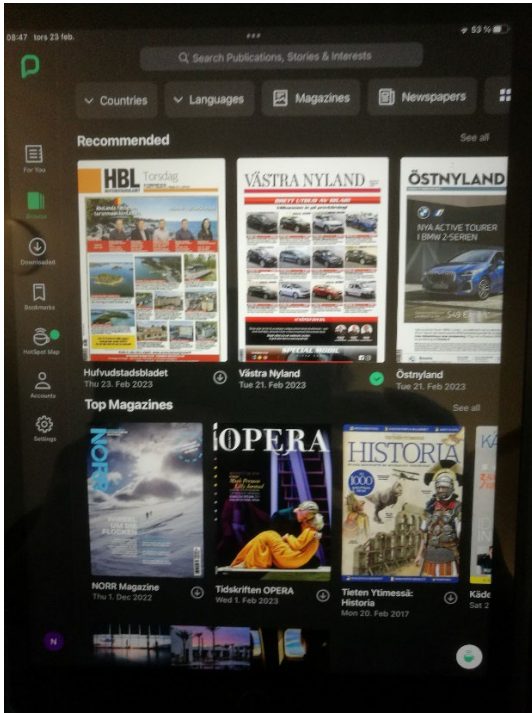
08:47 tors 23 feb.

53 %

Search Publications, Stories & Interests

Countries

Languages

Magazines

Newspapers

For You

Browse

Downloaded

Bookmarks

HotSpot Map

Accounts

Settings

N

Recommended

See all

HBL Torsdag

VÄSTRA NYLAND

ÖSTNYLAND

NYA ACTIVE TOURER I BMW 2-SERIEN

Hufvudstadsbladet
Thu 23. Feb 2023

Västra Nyland
Tue 21. Feb 2023

Östnyland
Tue 21. Feb 2023

Top Magazines

See all

NORR

OPERA

HISTORIA

NORR Magazine
Thu 1. Dec 2022

Tidskriften OPERA
Wed 1. Feb 2023

Tieten Ytimessä: Historia
Mon 20. Feb 2017

Käde
Sat 2